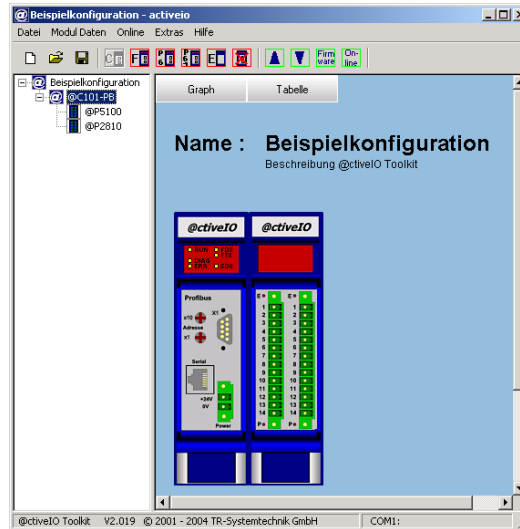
Beispielkonfiguration - activeio

Datei Modul Daten Online Extras Hilfe

Firm ware
On-line

Beispielkonfiguration
@C101-PB
@P5100
@P2810

Graph
Tabelle

Name : Beispielkonfiguration
Beschreibung @ctiveIO Toolkit

@ctiveIO
@ctiveIO

RUN
DIAG
ERR
TXD
TE
RXD

Profibus
x10
Adresse
x1
X1
Serial
+24V
0V
Power

E
1
2
3
4
5
6
7
8
9
10
11
12
13
14
P

E
1
2
3
4
5
6
7
8
9
10
11
12
13
14
P

@ctiveIO Toolkit V2.019 © 2001 - 2004 TR-Systemtechnik GmbH COM1: